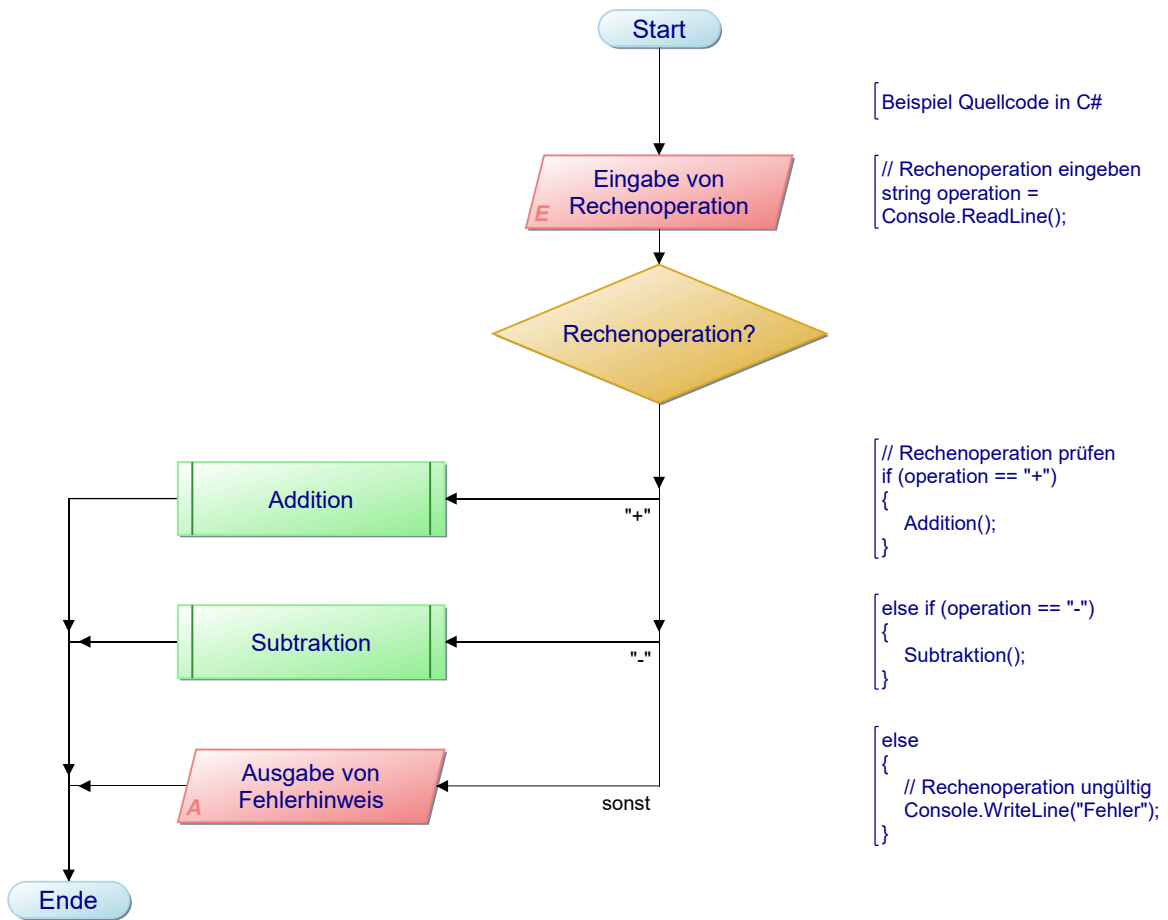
Start

Beispiel Quellcode in C#

E Eingabe von Rechenoperation

// Rechenoperation eingeben
string operation =
Console.ReadLine();

Rechenoperation?

// Rechenoperation prüfen
if (operation == "+")
{
Addition();
}

Addition

"+"

else if (operation == "-")
{
Subtraktion();
}

Subtraktion

"-"

else
{
// Rechenoperation ungültig
Console.WriteLine("Fehler");
}

A Ausgabe von Fehlerhinweis

sonst

Ende